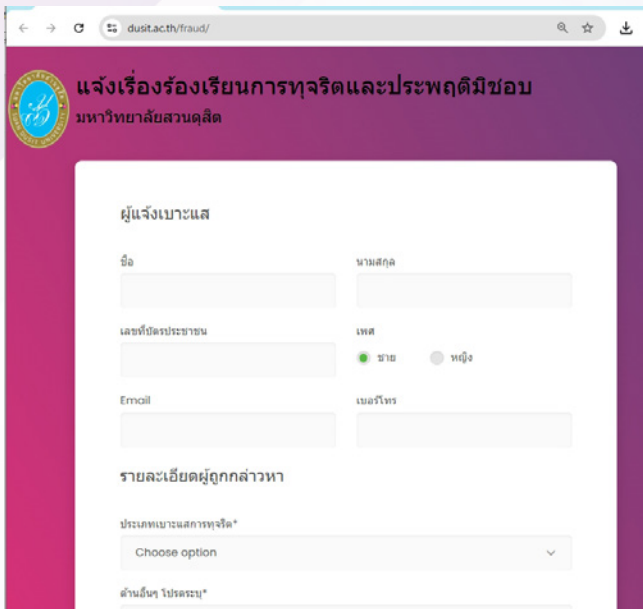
dusit.ac.th/fraud/

แจ้งเรื่องร้องเรียนการทุจริตและประพฤติมิชอบ
มหาวิทยาลัยสวนดุสิต

ผู้แจ้งเบาะแส

ชื่อ

นามสกุล

เลขที่บัตรประชาชน

เพศ
ชาย
หญิง

Email

เบอร์โทร

รายละเอียดผู้ถูกกล่าวหา

ประเภทเบาะแสการทุจริต*
Choose option

ด้านอื่นๆ โปรดระบุ*